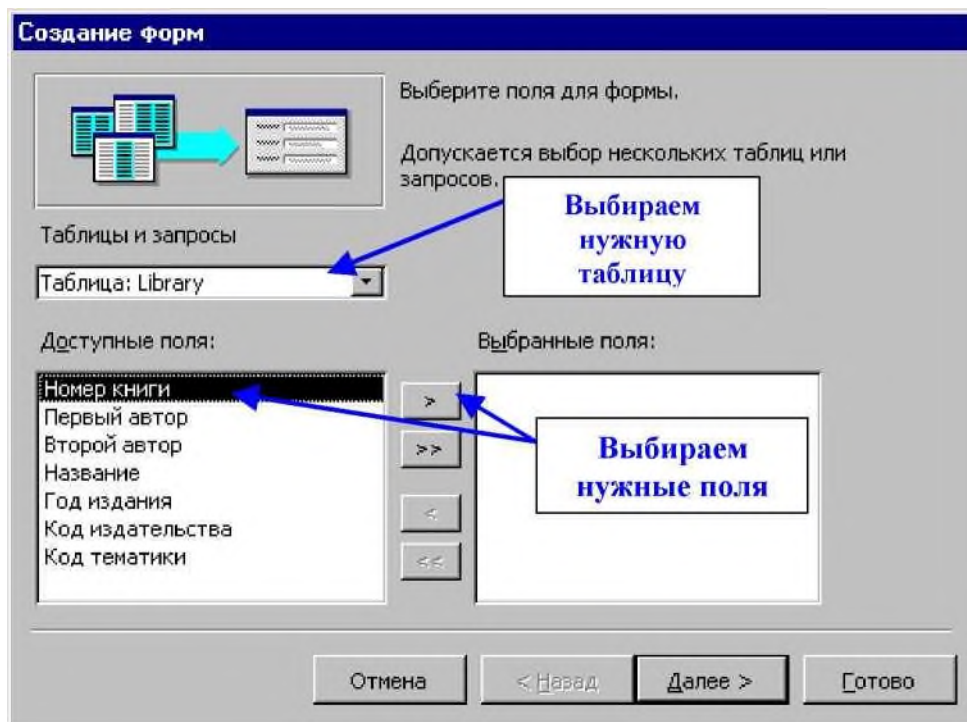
Создание форм

Выберите поля для формы.

Допускается выбор нескольких таблиц или запросов.

Выбираем нужную таблицу

Таблицы и запросы

Таблица: Library

Доступные поля:

Номер книги
Первый автор
Второй автор
Название
Год издания
Код издательства
Код тематики

>
>>
<
<<

Выбранные поля:

Выбираем нужные поля

Отмена
< Назад
Далее >
Готово